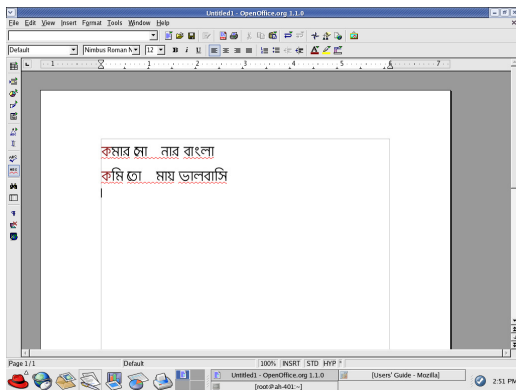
Untitled1 - OpenOffice.org 3.1.0

File Edit View Insert Format Tools Window Help

Default Nimbus Roman N 12

কমার সো নার বাংলা
কমি তো মায় ভালবাসি

Page 1/1 Default 100% INSRT STD HYP *

Untitled1 - OpenOffice.org 1.1.0 [Users' Guide - Mozilla]
[root@ah-401:~]
2:51 PM